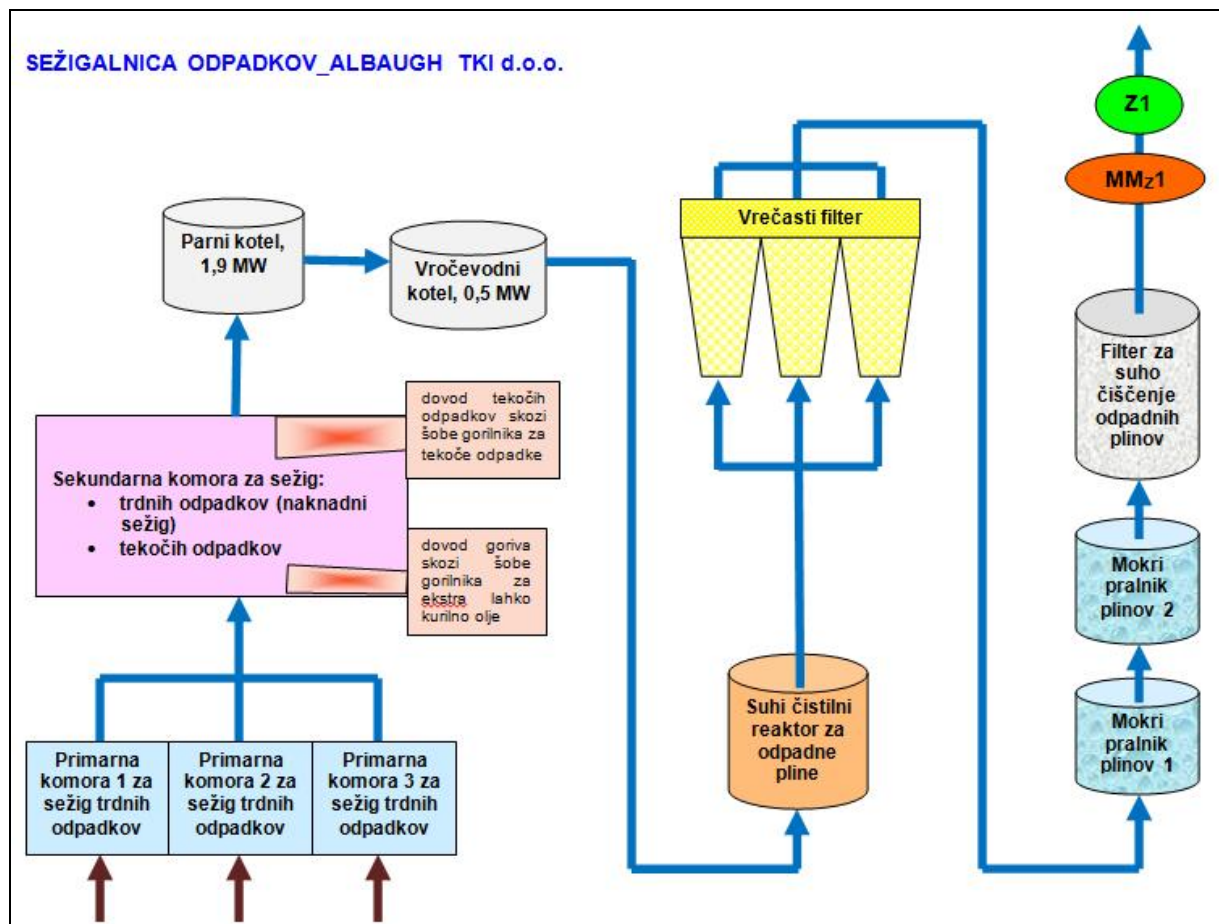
SEŽIGALNICA ODPADKOV_ALBAUGH TKI d.o.o.

Z1

MM$_Z$1

Vrečasti filter

Parni kotel, 1,9 MW

Vročevodni kotel, 0,5 MW

Filter za suho čiščenje odpadnih plinov

dovod tekočih odpadkov skozi šobe gorilnika za tekoče odpadke

Sekundarna komora za sežig:
• trdnih odpadkov (naknadni sežig)
• tekočih odpadkov

dovod goriva skozi šobe gorilnika za ekstra lahko kurilno olje

Mokri pralnik plinov 2

Suhi čistilni reaktor za odpadne pline

Mokri pralnik plinov 1

Primarna komora 1 za sežig trdnih odpadkov

Primarna komora 2 za sežig trdnih odpadkov

Primarna komora 3 za sežig trdnih odpadkov